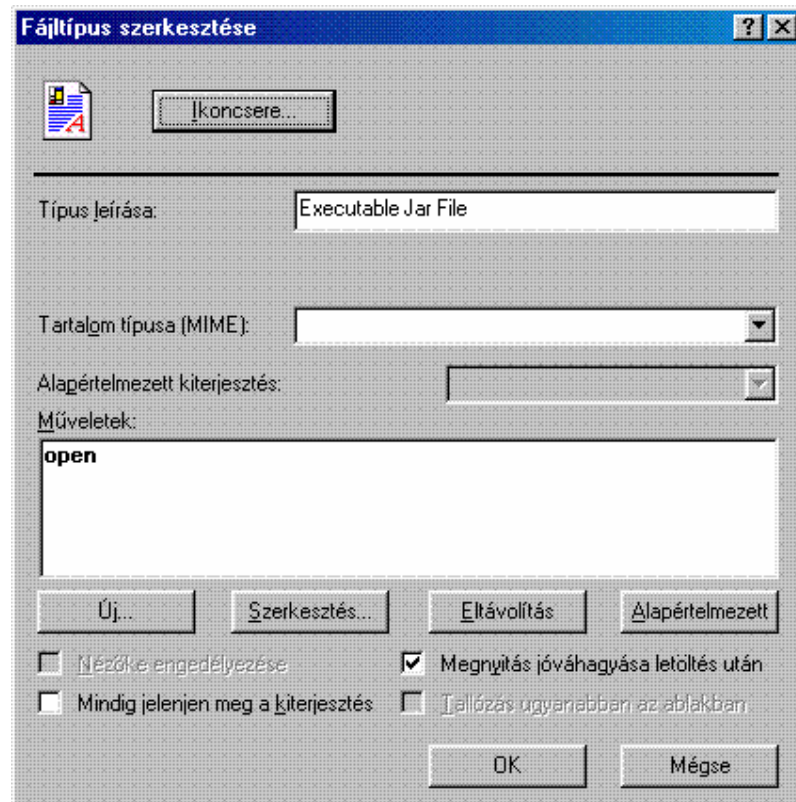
Fájltípus szerkesztése

?

Ikoncsere...

Típus leírása: Executable Jar File

Tartalom típusa (MIME):

Alapértelmezett kiterjesztés:

Műveletek:

open

Új...

Szerkesztés...

Eltávolítás

Alapértelmezett

Nézőke engedélyezése

Megnyitás jóváhagyása letöltés után

Mindig jelenjen meg a kiterjesztés

Tallózás ugyanabban az ablakban

OK

Mégse